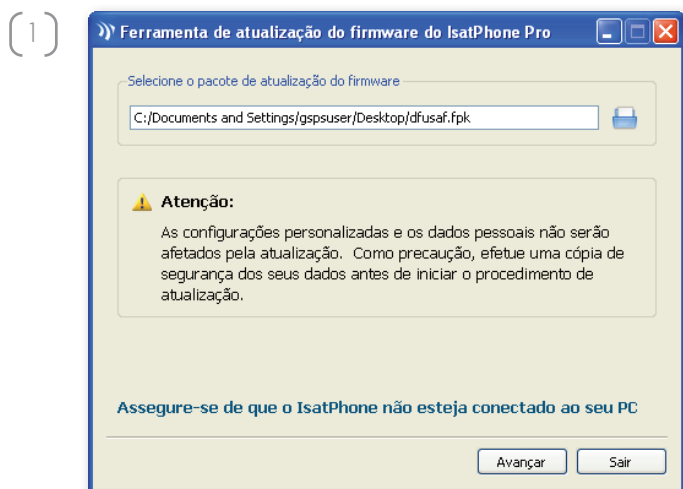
1

Ferramenta de atualização do firmware do IsatPhone Pro

Selecione o pacote de atualização do firmware

C:/Documents and Settings/gspsuser/Desktop/dfusaf.fpk

Atenção:

As configurações personalizadas e os dados pessoais não serão afetados pela atualização. Como precaução, efetue uma cópia de segurança dos seus dados antes de iniciar o procedimento de atualização.

Assegure-se de que o IsatPhone não esteja conectado ao seu PC

Avançar

Sair